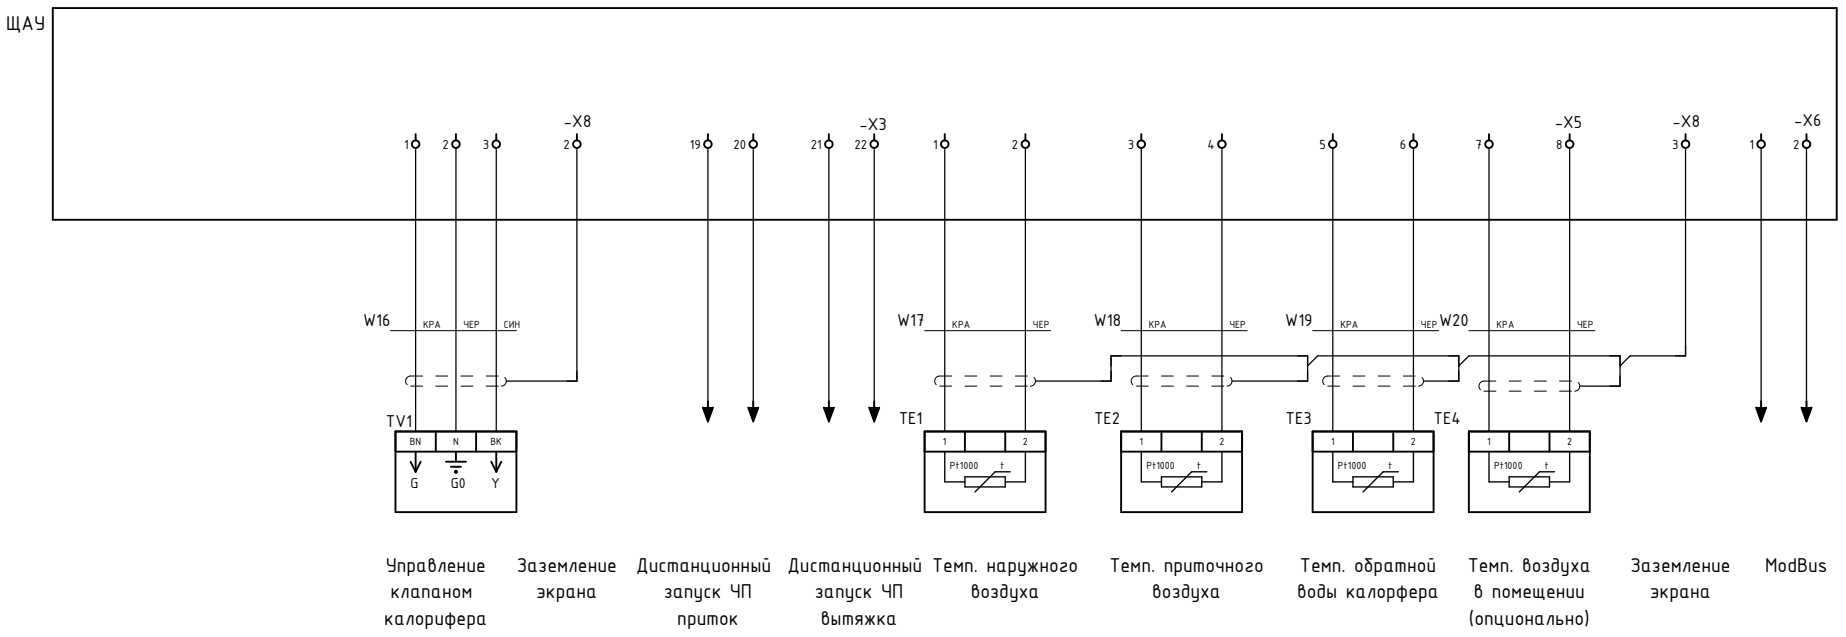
ЩАУ

-X8
1 2 3 2

-X3
19 20 21 22

1 2 3 4 5 6 7 8

-X5

-X8
3

-X6
1 2

W16 КРА ЧЕР СИН

W17 КРА ЧЕР

W18 КРА ЧЕР

W19 КРА ЧЕР

W20 КРА ЧЕР

TV1
BN N BK
G G0 Y

TE1
1 2
Pt1000 t

TE2
1 2
Pt1000 t

TE3
1 2
Pt1000 t

TE4
1 2
Pt1000 t

Управление клапаном калорифера

Заземление экрана

Дистанционный запуск ЧП приток

Дистанционный запуск ЧП вытяжка

Темп. наружного воздуха

Темп. приточного воздуха

Темп. обратной воды калорфера

Темп. воздуха в помещении (опционально)

Заземление экрана

ModBus